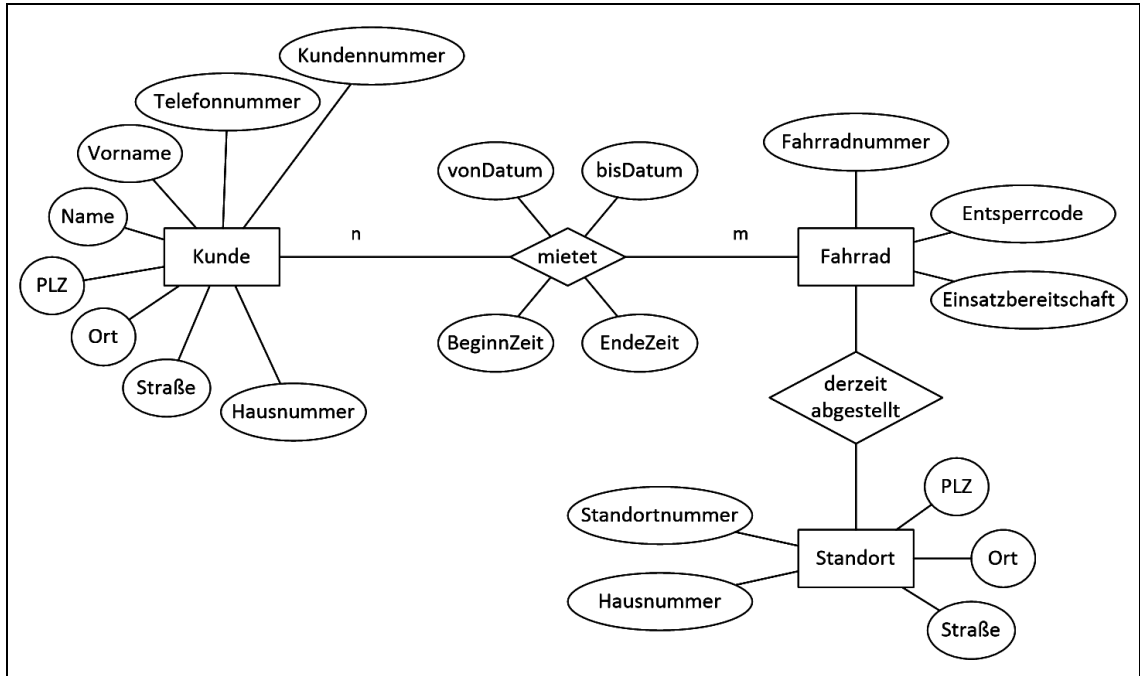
Kundennummer

Telefonnummer

Vorname

Name

PLZ

Ort

Straße

Hausnummer

Kunde

n

vonDatum

bisDatum

mietet

BeginnZeit

EndeZeit

m

Fahrradnummer

Entsperrcode

Fahrrad

Einsatzbereitschaft

derzeit abgestellt

Standortnummer

Hausnummer

Standort

PLZ

Ort

Straße